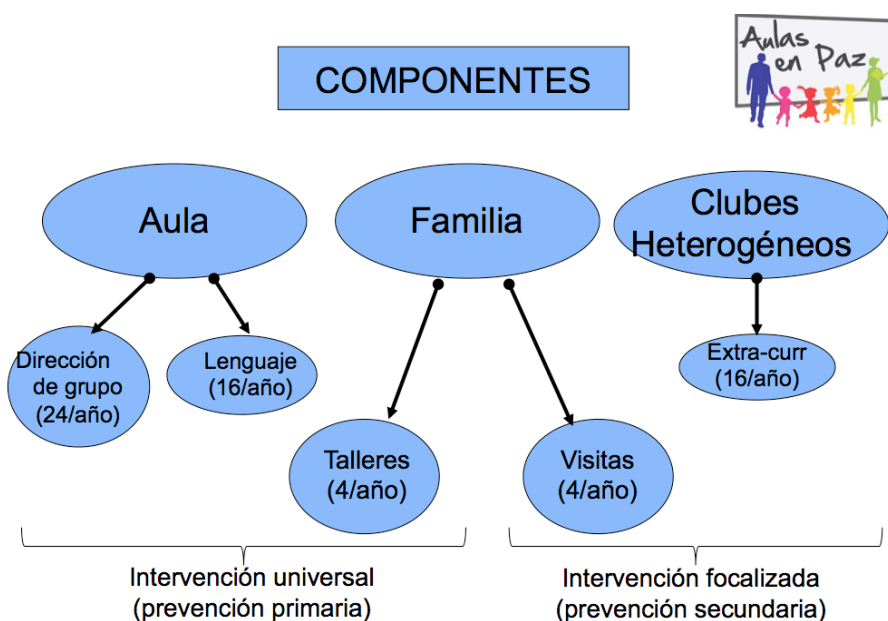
COMPONENTES

Aulas en Paz

Aula

Familia

Clubes Heterogéneos

Dirección de grupo (24/año)

Lenguaje (16/año)

Talleres (4/año)

Visitas (4/año)

Extra-curr (16/año)

Intervención universal (prevención primaria)

Intervención focalizada (prevención secundaria)